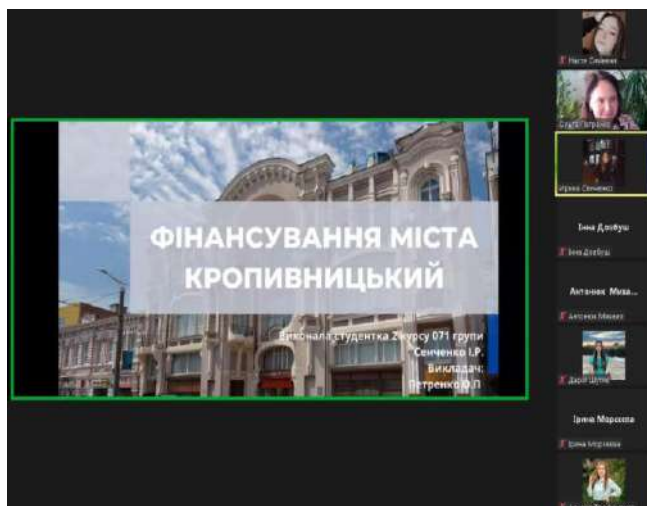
ФІНАНСУВАННЯ МІСТА КРОПИВНИЦЬКИЙ

Виконала студентка 2 курсу 071 групи
Сенченко І.Р.
Викладач:
Петренко Ю.П.

Настя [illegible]
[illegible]
Ирина Сенченко
Інна Довбуш
Інна Довбуш
Антанюк Миха...
Антанюк Михаил
Дарія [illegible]
Ірина Морозова
Ірина Морозова